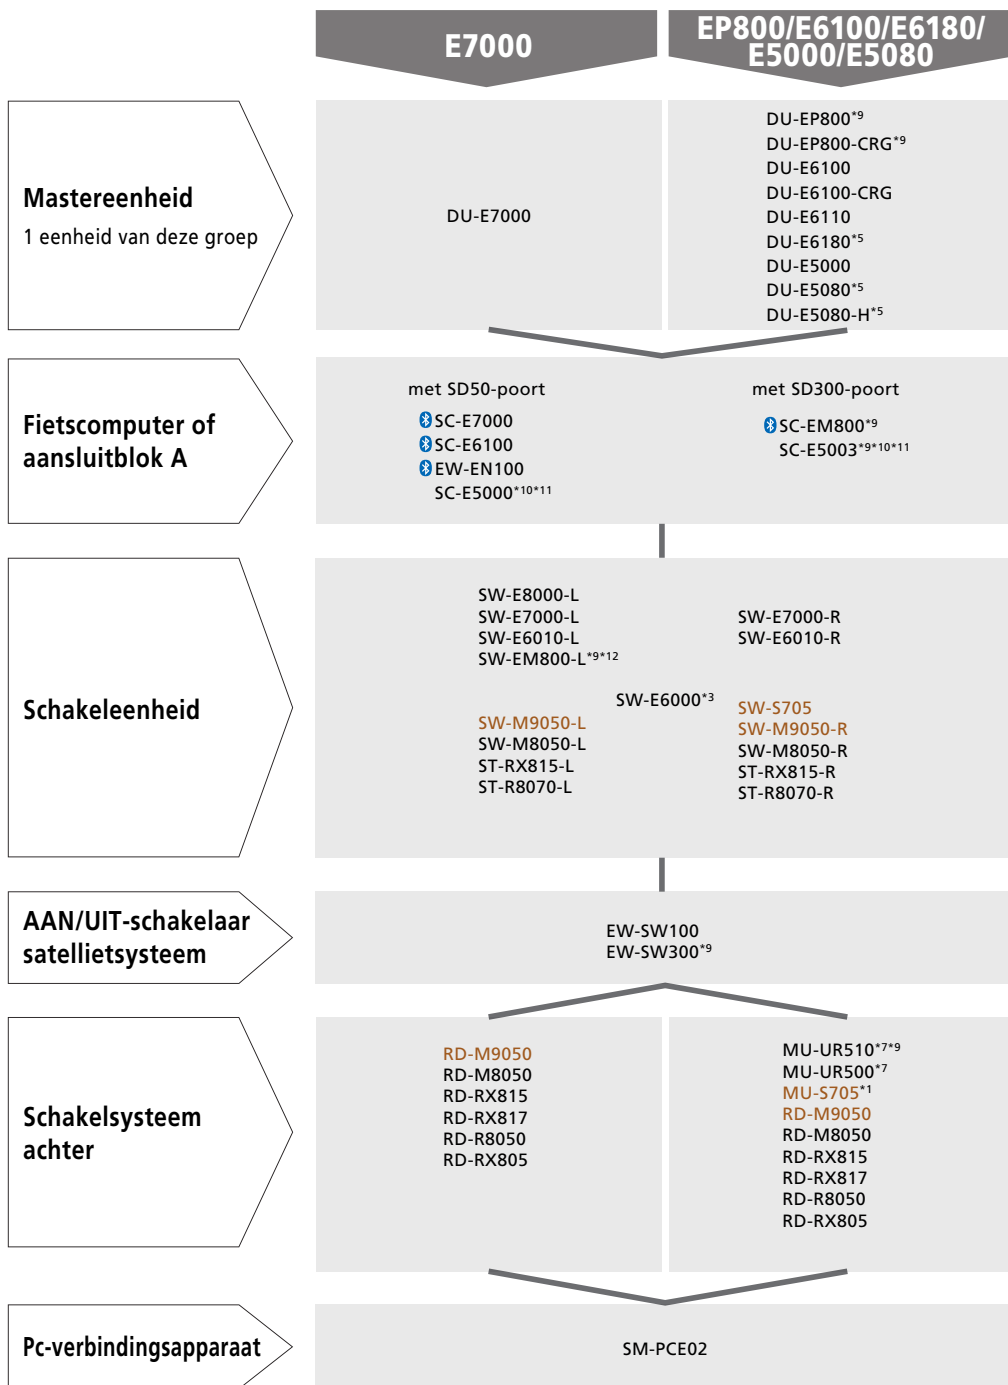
E7000

EP800/E6100/E6180/E5000/E5080

Mastereenheid
1 eenheid van deze groep

DU-E7000

DU-EP800$^{*9}$
DU-EP800-CRG$^{*9}$
DU-E6100
DU-E6100-CRG
DU-E6110
DU-E6180$^{*5}$
DU-E5000
DU-E5080$^{*5}$
DU-E5080-H$^{*5}$

Fietscomputer of aansluitblok A

met SD50-poort
SC-E7000
SC-E6100
EW-EN100
SC-E5000$^{*10*11}$

met SD300-poort
SC-EM800$^{*9}$
SC-E5003$^{*9*10*11}$

Schakeleenheid

SW-E8000-L
SW-E7000-L
SW-E6010-L
SW-EM800-L$^{*9*12}$

SW-E7000-R
SW-E6010-R

SW-E6000$^{*3}$

SW-M9050-L
SW-M8050-L
ST-RX815-L
ST-R8070-L

SW-S705
SW-M9050-R
SW-M8050-R
ST-RX815-R
ST-R8070-R

AAN/UIT-schakelaar satellietsysteem

EW-SW100
EW-SW300$^{*9}$

Schakelsysteem achter

RD-M9050
RD-M8050
RD-RX815
RD-RX817
RD-R8050
RD-RX805

MU-UR510$^{*7*9}$
MU-UR500$^{*7}$
MU-S705$^{*1}$
RD-M9050
RD-M8050
RD-RX815
RD-RX817
RD-R8050
RD-RX805

Pc-verbindingsapparaat

SM-PCE02